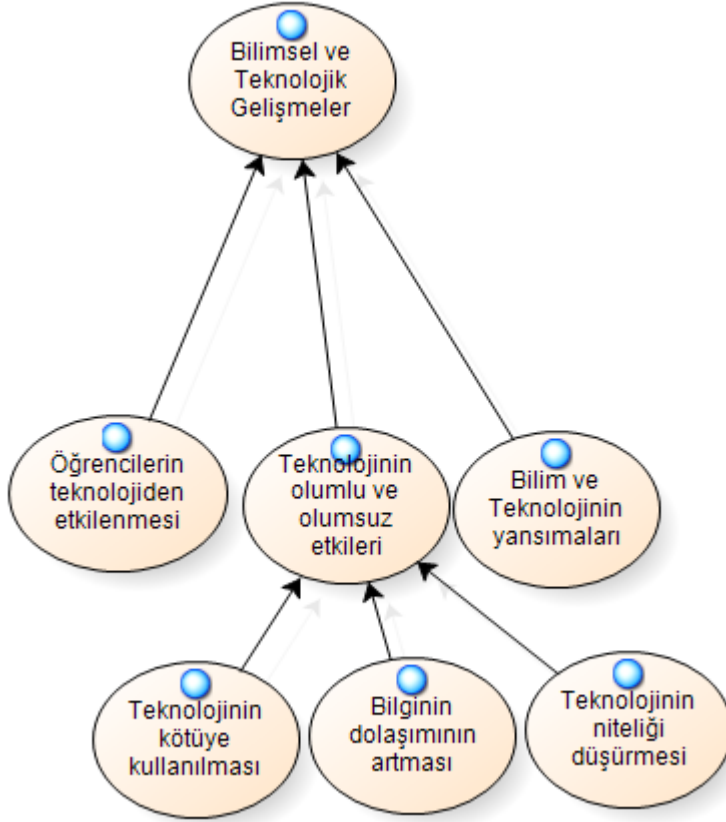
Bilimsel ve Teknolojik Gelişmeler

Öğrencilerin teknolojiden etkilenmesi

Teknolojinin olumlu ve olumsuz etkileri

Bilim ve Teknolojinin yansımaları

Teknolojinin kötüye kullanılması

Bilginin dolaşımının artması

Teknolojinin niteliği düşürmesi